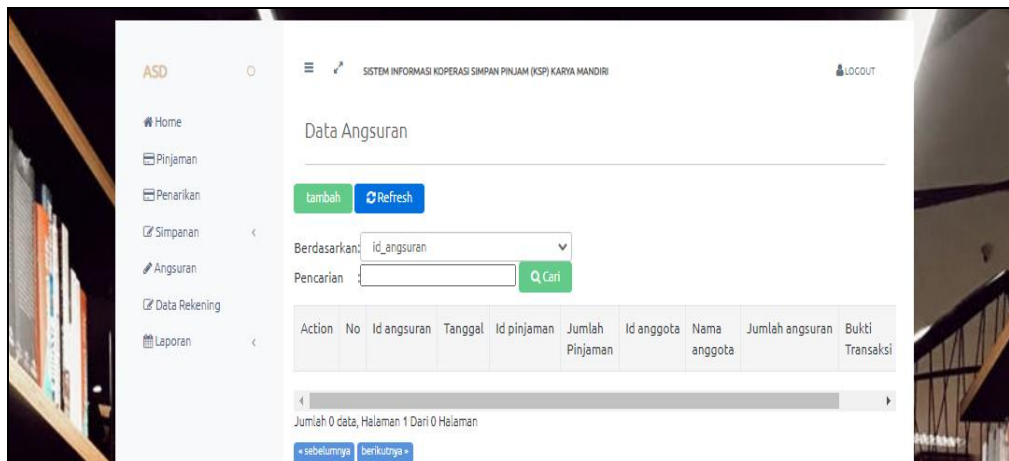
ASD

Home
Pinjaman
Penarikan
Simpanan
Angsuran
Data Rekening
Laporan

SISTEM INFORMASI KOPERASI SIMPAN PINJAM (KSP) KARYA MANDIRI

LOGOUT

Data Angsuran

tambah Refresh

Berdasarkan: id_angsuran

Pencarian : Cari

| Action | No | Id angsuran | Tanggal | Id pinjaman | Jumlah Pinjaman | Id anggota | Nama anggota | Jumlah angsuran | Bukti Transaksi |
|---|---|---|---|---|---|---|---|---|---|

Jumlah 0 data, Halaman 1 Dari 0 Halaman

« sebelumnya berikutnya »